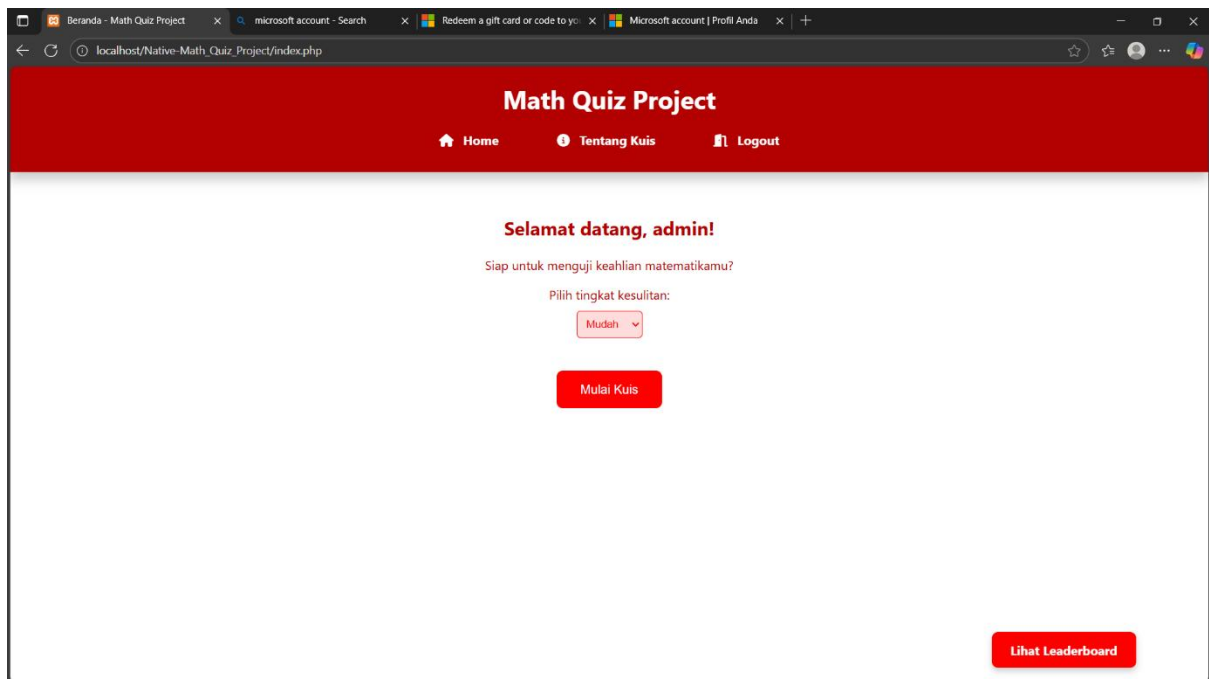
Beranda - Math Quiz Project
microsoft account - Search
Redeem a gift card or code to yo
Microsoft account | Profil Anda

localhost/Native-Math_Quiz_Project/index.php

Math Quiz Project

Home Tentang Kuis Logout

Selamat datang, admin!

Siap untuk menguji keahlian matematikamu?

Pilih tingkat kesulitan:

Mudah

Mulai Kuis

Lihat Leaderboard